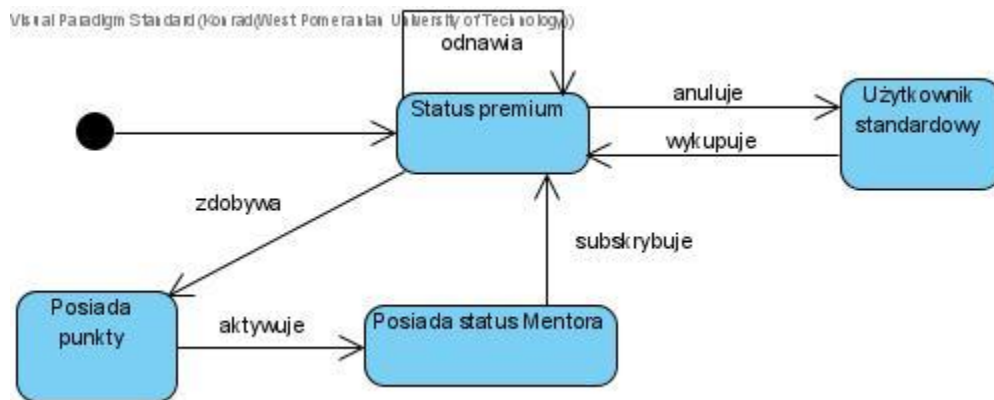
Visual Paradigm Standard (Konrad(West Pomeranian University of Technology))

odnawia

Status premium

anuluje

Użytkownik standardowy

wykupuje

zdobywa

subskrybuje

Posiada punkty

aktywuje

Posiada status Mentora